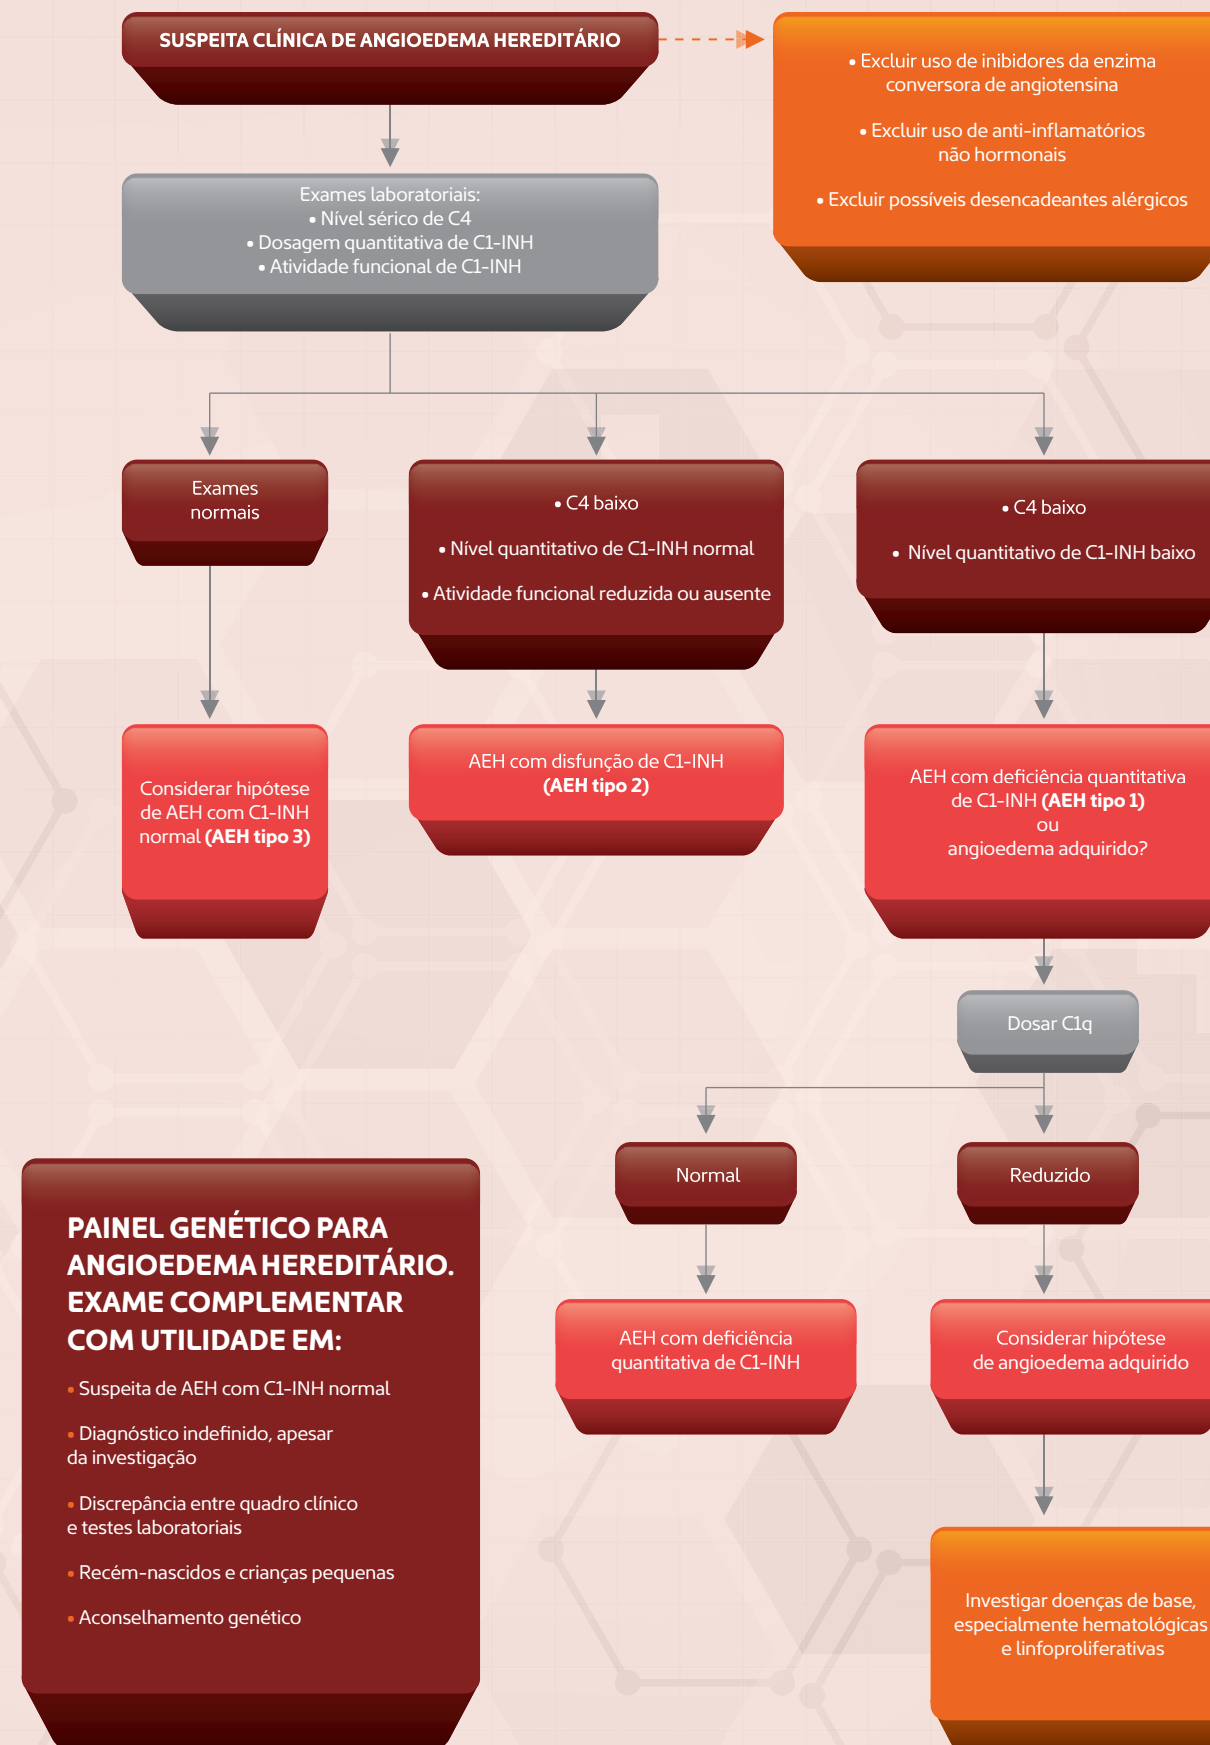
SUSPEITA CLÍNICA DE ANGIOEDEMA HEREDITÁRIO

• Excluir uso de inibidores da enzima conversora de angiotensina

• Excluir uso de anti-inflamatórios não hormonais

• Excluir possíveis desencadeantes alérgicos

Exames laboratoriais:
• Nível sérico de C4
• Dosagem quantitativa de C1-INH
• Atividade funcional de C1-INH

Exames normais

• C4 baixo

• Nível quantitativo de C1-INH normal

• Atividade funcional reduzida ou ausente

• C4 baixo

• Nível quantitativo de C1-INH baixo

Considerar hipótese de AEH com C1-INH normal **(AEH tipo 3)**

AEH com disfunção de C1-INH **(AEH tipo 2)**

AEH com deficiência quantitativa de C1-INH **(AEH tipo 1)** ou angioedema adquirido?

Dosar C1q

Normal

Reduzido

AEH com deficiência quantitativa de C1-INH

Considerar hipótese de angioedema adquirido

Investigar doenças de base, especialmente hematológicas e linfoproliferativas

PAINEL GENÉTICO PARA ANGIOEDEMA HEREDITÁRIO. EXAME COMPLEMENTAR COM UTILIDADE EM:

• Suspeita de AEH com C1-INH normal

• Diagnóstico indefinido, apesar da investigação

• Discrepância entre quadro clínico e testes laboratoriais

• Recém-nascidos e crianças pequenas

• Aconselhamento genético